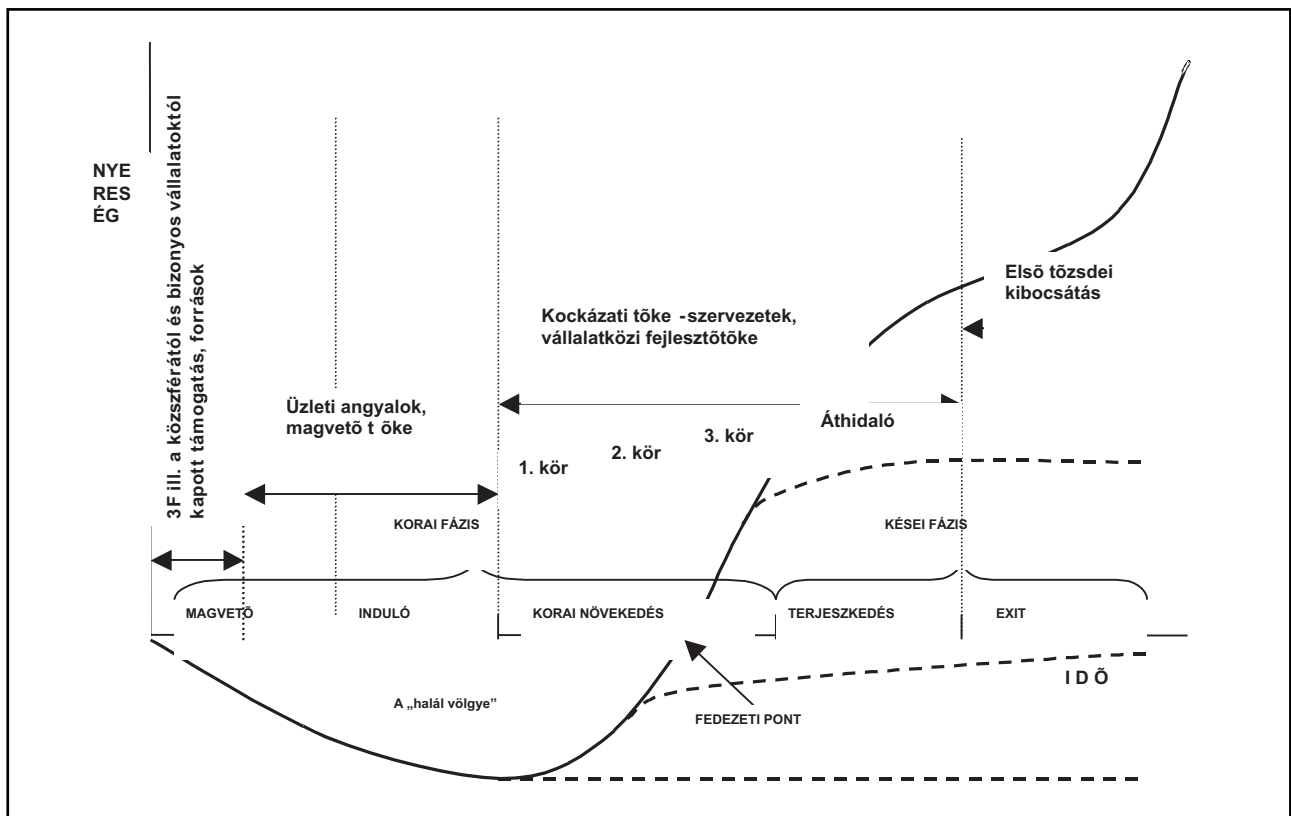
NYE
RES
ÉG

3F ill. a közszférától és bizonyos vállalatoktól kapott támogatás, források

Első tőzsdei kibocsátás

Kockázati tõke -szervezetek, vállalatközi fejlesztõtõke

Üzleti angyalok, magvetõ t õke

Áthidaló

1. kör

2. kör

3. kör

KORAI FÁZIS

KÉSEI FÁZIS

MAGVETÕ

INDULÓ

KORAI NÖVEKEDÉS

TERJESZKEDÉS

EXIT

I D Õ

A „halál völgye”

FEDEZETI PONT